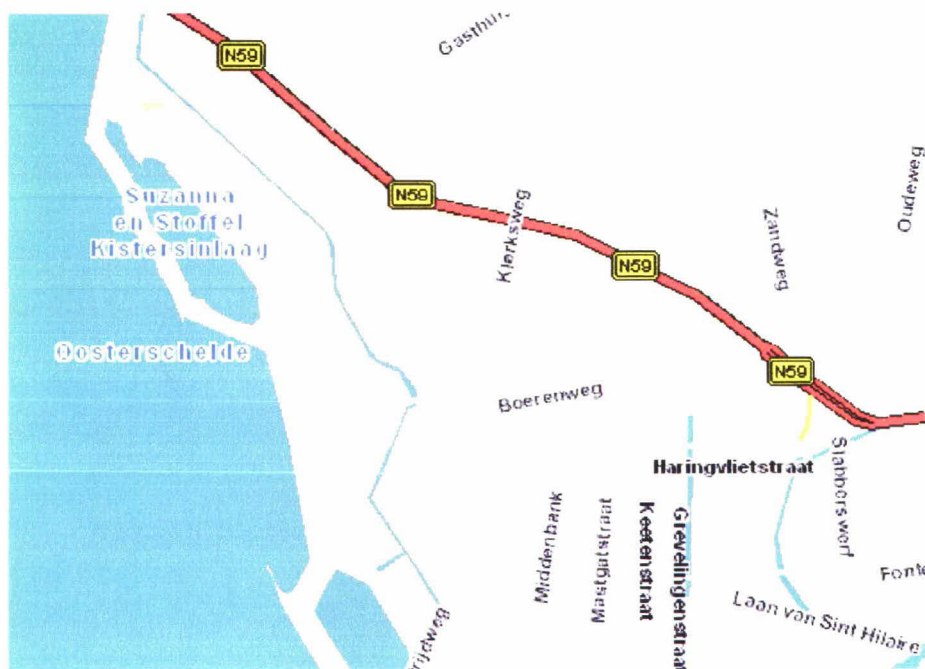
Gasthu
N59
N59
N59
N59
Suzanna en Stoffel Kistersinlaag
Oosterschelde
Klerksweg
Zandweg
Oudeweg
Boerenweg
Haringvlietstraat
Slabbersweg
Middenbank
Mastgatstraat
Keetenstraat
Grevelingenstraat
Laan van Sint Hilaire
Fonte
rijdweg